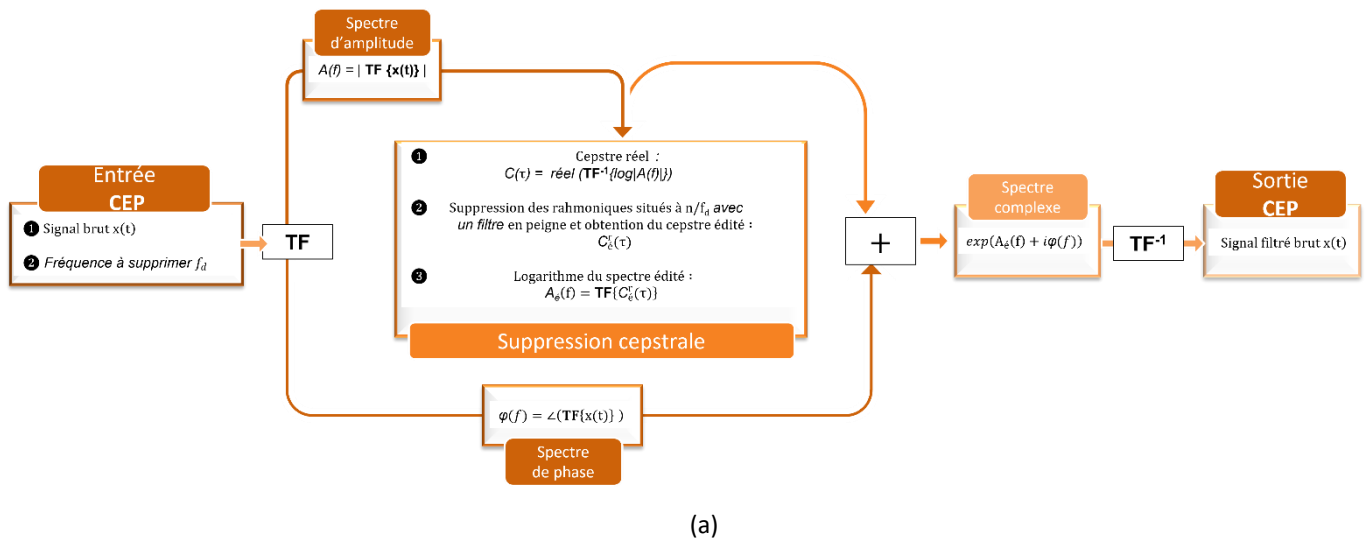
Spectre d'amplitude

$A(f) = |$ **TF** $\{x(t)\}|$

Entrée
CEP

❶ Signal brut x(t)

❷ *Fréquence à supprimer* $f_d$

TF

❶ Cepstre réel :
$C(\tau) =$ *réel* (**TF**$^{-1}$*{log|A(f)|}*)

❷ Suppression des rahmoniques situés à $n/f_d$ *avec un filtre* en peigne et obtention du cepstre édité :
$C_e^r(\tau)$

❸ Logarithme du spectre édité :
$A_e(f) =$ **TF**$\{C_e^r(\tau)\}$

Suppression cepstrale

+

Spectre complexe

$exp(A_e(f) + i\varphi(f))$

TF$^{-1}$

Sortie
CEP

Signal filtré brut x(t)

$\varphi(f) = \angle(\mathbf{TF}\{x(t)\})$

Spectre de phase

(a)